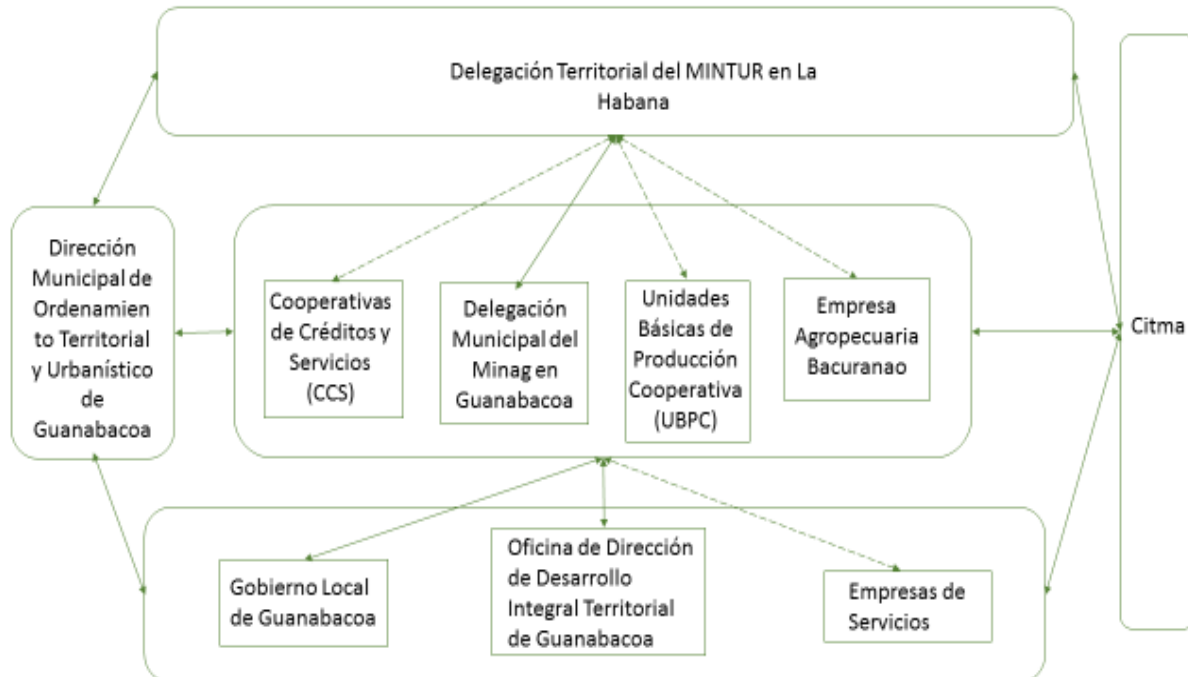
Delegación Territorial del MINTUR en La Habana

Dirección Municipal de Ordenamiento Territorial y Urbanístico de Guanabacoa

Cooperativas de Créditos y Servicios (CCS)

Delegación Municipal del Minag en Guanabacoa

Unidades Básicas de Producción Cooperativa (UBPC)

Empresa Agropecuaria Bacuranao

Citma

Gobierno Local de Guanabacoa

Oficina de Dirección de Desarrollo Integral Territorial de Guanabacoa

Empresas de Servicios